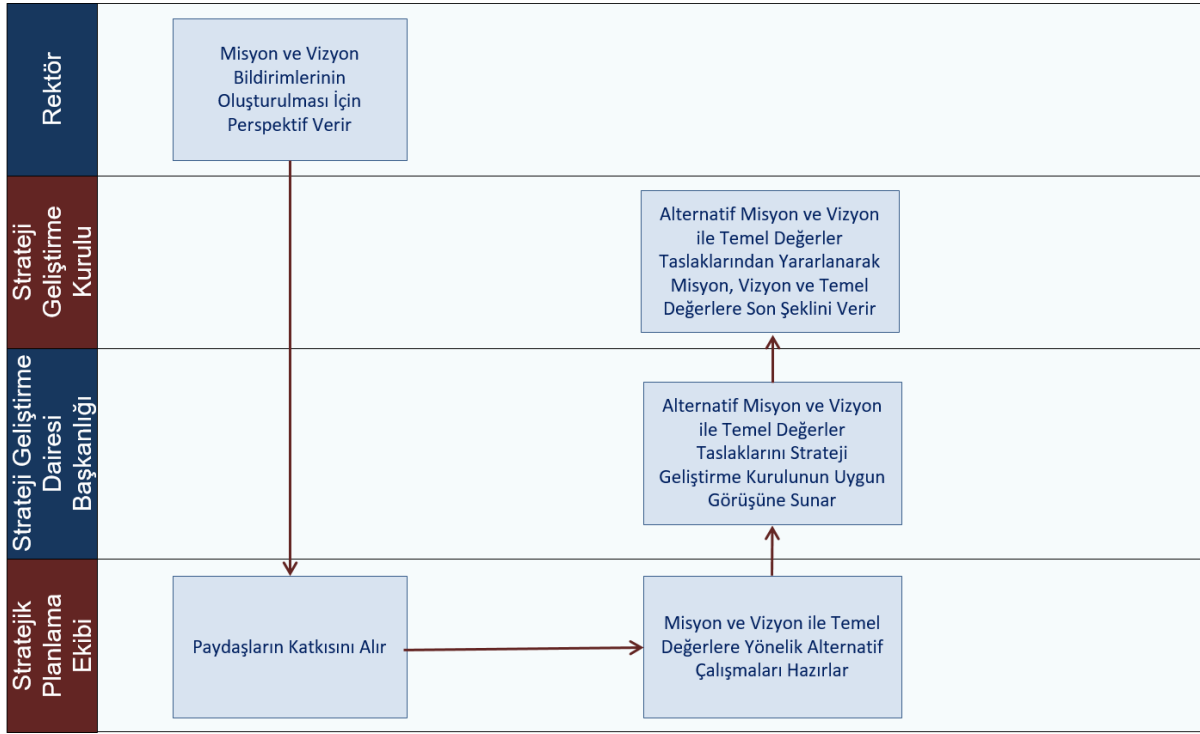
Rektör

Misyon ve Vizyon Bildirimlerinin Oluşturulması İçin Perspektif Verir

Strateji Geliştirme Kurulu

Alternatif Misyon ve Vizyon ile Temel Değerler Taslaklarından Yararlanarak Misyon, Vizyon ve Temel Değerlere Son Şeklini Verir

Strateji Geliştirme Dairesi Başkanlığı

Alternatif Misyon ve Vizyon ile Temel Değerler Taslaklarını Strateji Geliştirme Kurulunun Uygun Görüşüne Sunar

Stratejik Planlama Ekibi

Paydaşların Katkısını Alır

Misyon ve Vizyon ile Temel Değerlere Yönelik Alternatif Çalışmaları Hazırlar